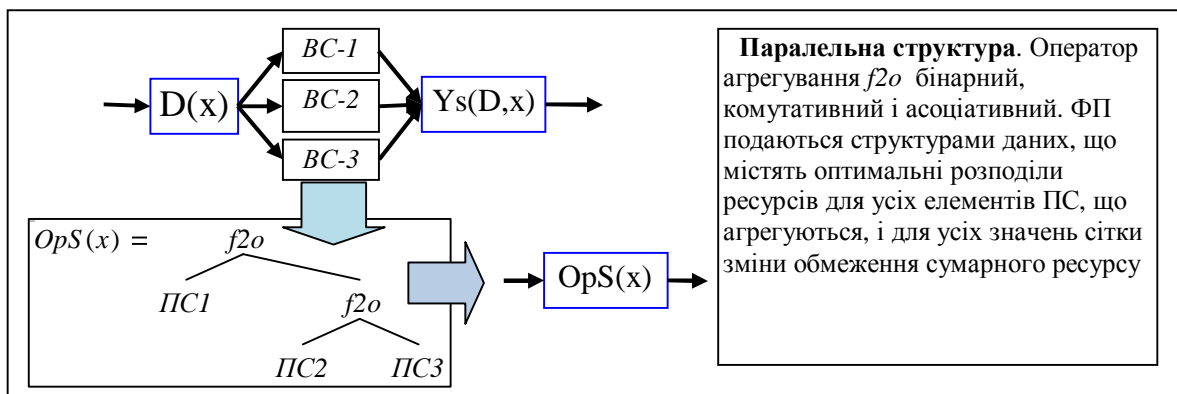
D(x)

BC-1

BC-2

BC-3

Ys(D,x)

$OpS(x) =$ f2o

ПС1

f2o

ПС2

ПС3

OpS(x)

**Паралельна структура**. Оператор агрегування *f2o* бінарний, комутативний і асоціативний. ФП подаються структурами даних, що містять оптимальні розподіли ресурсів для усіх елементів ПС, що агрегуються, і для усіх значень сітки зміни обмеження сумарного ресурсу